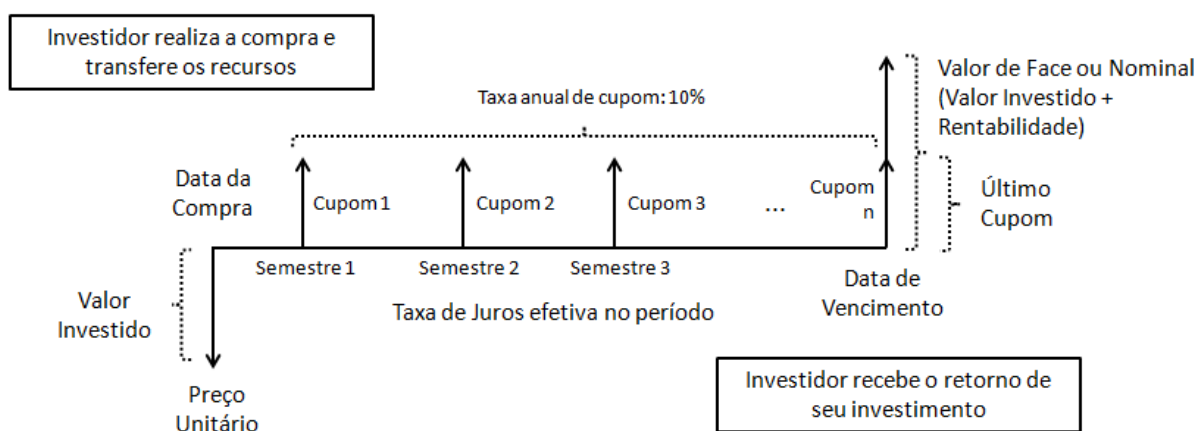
Investidor realiza a compra e transfere os recursos

Taxa anual de cupom: 10%

Valor de Face ou Nominal (Valor Investido + Rentabilidade)

Último Cupom

Data da Compra

Cupom 1

Cupom 2

Cupom 3

...

Cupom n

Semestre 1

Semestre 2

Semestre 3

Data de Vencimento

Valor Investido

Taxa de Juros efetiva no período

Preço Unitário

Investidor recebe o retorno de seu investimento